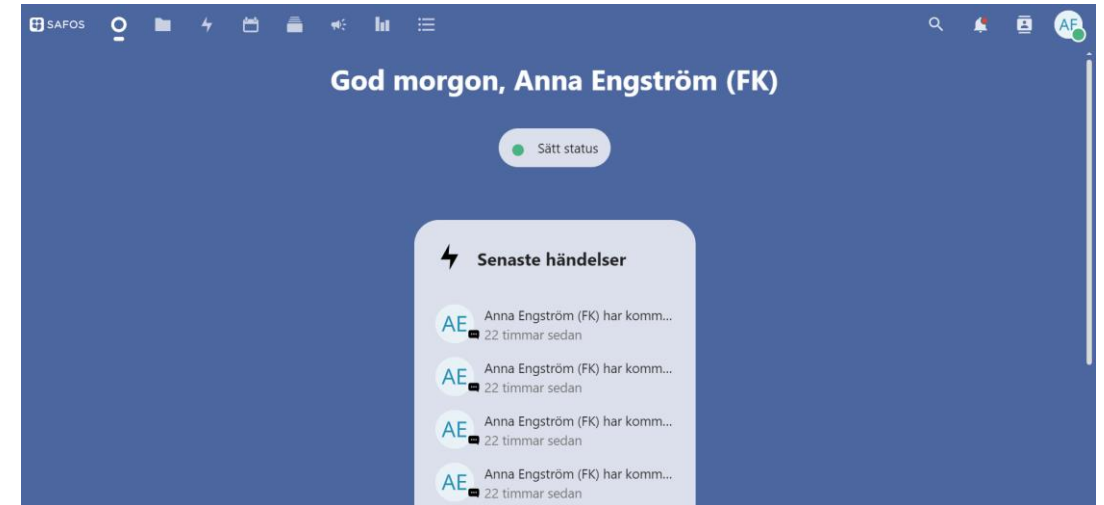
SAFOS

AE

God morgon, Anna Engström (FK)

Sätt status

Senaste händelser

AE Anna Engström (FK) har komm...
22 timmar sedan

AE Anna Engström (FK) har komm...
22 timmar sedan

AE Anna Engström (FK) har komm...
22 timmar sedan

AE Anna Engström (FK) har komm...
22 timmar sedan